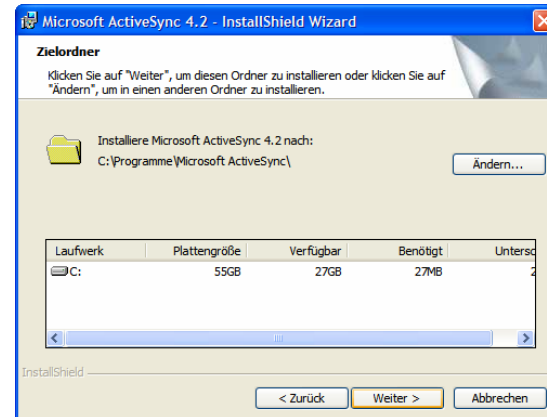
Microsoft ActiveSync 4.2 - InstallShield Wizard

Zielordner

Klicken Sie auf "Weiter", um diesen Ordner zu installieren oder klicken Sie auf "Ändern", um in einen anderen Ordner zu installieren.

Installiere Microsoft ActiveSync 4.2 nach:
C:\Programme\Microsoft ActiveSync\

Ändern...

| Laufwerk | Plattengröße | Verfügbar | Benötigt | Untersc |
|---|---|---|---|---|
| C: | 55GB | 27GB | 27MB | 2 |

InstallShield

< Zurück | Weiter > | Abbrechen